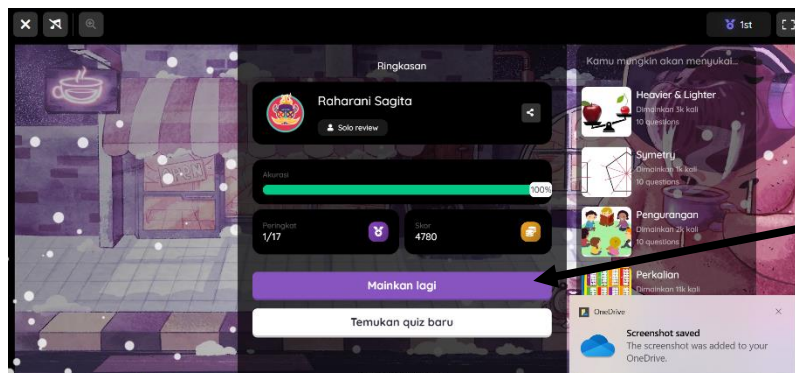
1st

Ringkasan

Raharani Sagita

Solo review

Akurasi

100%

Peringkat
1/17

Skor
4780

Mainkan lagi

Temukan quiz baru

Kamu mungkin akan menyukai...

Heavier & Lighter
Dimainkan 3k kali
10 questions

Symetry
Dimainkan 1k kali
10 questions

Pengurangan
Dimainkan 2k kali
10 questions

Perkalian
Dimainkan 11k kali

OneDrive

Screenshot saved
The screenshot was added to your OneDrive.